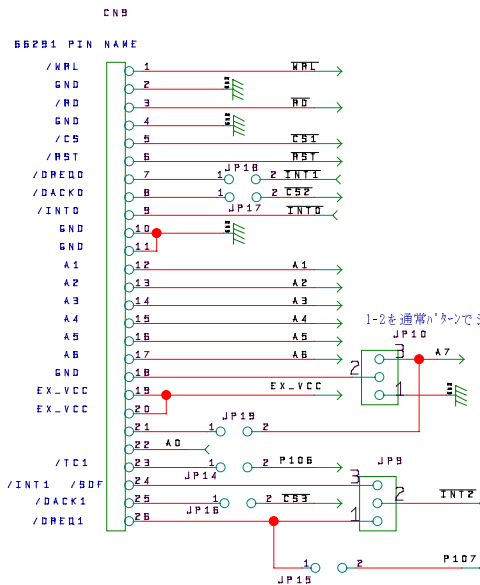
CN9

66291 PIN NAME

/WRL
GND
/RD
GND
/CS
/RST
/DREQ0
/DACK0
/INT0
GND
GND
A1
A2
A3
A4
A5
A6
GND
EX_VCC
EX_VCC

/TC1
/INT1 /SOF
/DACK1
/DREQ1

1
2
3
4
5
6
7
8
9
10
11
12
13
14
15
16
17
18
19
20
21
22
23
24
25
26

$\overline{WRL}$
$\overline{RD}$
$\overline{CS1}$
$\overline{RST}$
JP18
1 2 $\overline{INT1}$
1 2 $\overline{CS2}$
JP17
$\overline{INT0}$
A1
A2
A3
A4
A5
A6
EX_VCC
1-2を通常パターンで
JP10
3
2
1
A7
JP19
1 2
A0
1 2 P106
JP14
JP9
3
2
1
$\overline{INT2}$
1 2 $\overline{CS3}$
JP16
1 2
JP15
P107